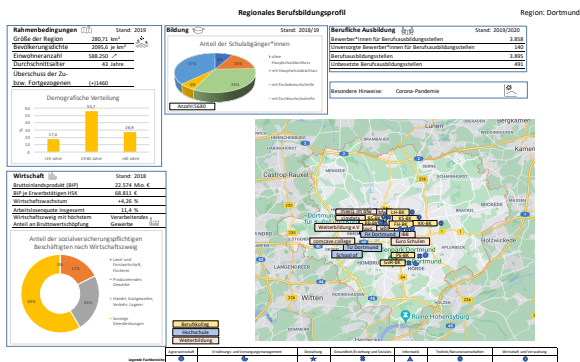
Regionales Berufsbildungsprofil

Region: Dortmund

Rahmenbedingungen Stand: 2019

| | |
|---|---|
| Größe der Region | 280,71 km² |
| Bevölkerungsdichte | 2095,6 je km² |
| Einwohneranzahl | 588.250 |
| Durchschnittsalter | 42 Jahre |
| Überschuss der Zu- bzw. Fortgezogenen | (+)1460 |

Demografische Verteilung

17,8 | 53,7 | 28,9

<18 Jahre | 19-60 Jahre | >60 Jahre

Bildung Stand: 2018/19

Anteil der Schulabgänger*innen

Anzahl 5460

Berufliche Ausbildung Stand: 2019/2020

| | |
|---|---|
| Bewerber*innen für Berufsausbildungsstellen | 3.858 |
| Unversorgte Bewerber*innen für Berufsausbildungsstellen | 140 |
| Berufsausbildungsstellen | 3.895 |
| Unbesetzte Berufsausbildungsstellen | 493 |

Besondere Hinweise: Corona-Pandemie

Wirtschaft Stand: 2018

| | |
|---|---|
| Bruttoinlandsprodukt (BIP) | 22.574 Mio. € |
| BIP je Erwerbstätigen HSK | 68.811 € |
| Wirtschaftswachstum | +4,26 % |
| Arbeitslosenquote insgesamt | 11,4 % |
| Wirtschaftsbereich mit höchstem Anteil an Bruttowertschöpfung | Verarbeitendes Gewerbe |

Anteil der sozialversicherungspflichtigen Beschäftigten nach Wirtschaftszweig

Land- und Forstwirtschaft, Fischerei
Produzierendes Gewerbe
Handel, Gastgewerbe, Verkehr, Lagerei
Sonstige Dienstleistungen

Lünen
Bergkamen
Kamen
Castrop-Rauxel
Dortmund
Witten
Ruine Hohensyburg
Weiterbildung e.V.
comcave.college
Schulhof
Euro Schulen
Berufskolleg
Hochschule
Weiterbildung

Legende Fachbereiche: Agrarwirtschaft | Ernährungs- und Versorgungsmanagement | Gestaltung | Gesundheit/Erziehung und Soziales | Informatik | Technik/Naturwissenschaften | Wirtschaft und Verwaltung